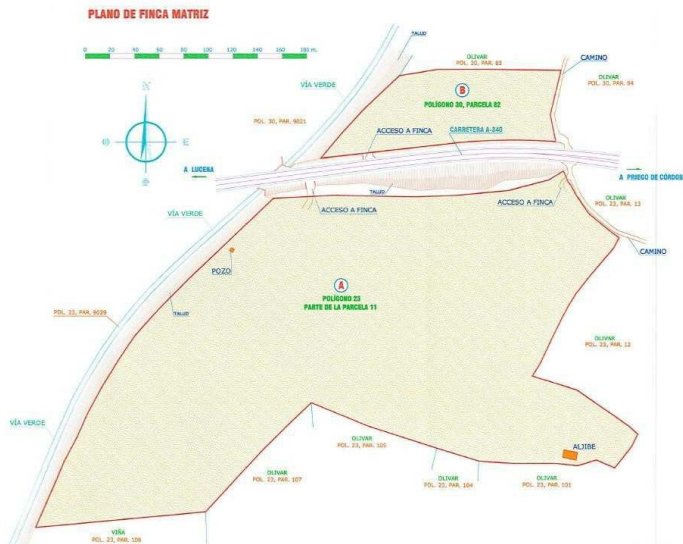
PLANO DE FINCA MATRIZ

0 20 40 60 80 100 120 140 160 180 m.

N
O E
S

TALUD

OLIVAR
POL. 30, PAR. 83

CAMINO

OLIVAR
POL. 30, PAR. 84

VÍA VERDE

B
POLÍGONO 30, PARCELA 82

POL. 30, PAR. 9021

ACCESO A FINCA

CARRETERA A-340

A LUCENA

A PRIEGO DE CÓRDOBA

TALUD

ACCESO A FINCA

ACCESO A FINCA

OLIVAR
POL. 23, PAR. 13

VÍA VERDE

CAMINO

POZO

A
POLÍGONO 23
PARTE DE LA PARCELA 11

POL. 23, PAR. 9039

TALUD

OLIVAR
POL. 23, PAR. 12

VÍA VERDE

OLIVAR
POL. 23, PAR. 105

ALJIBE

OLIVAR
POL. 23, PAR. 107

OLIVAR
POL. 23, PAR. 104

OLIVAR
POL. 23, PAR. 101

VIÑA
POL. 23, PAR. 106